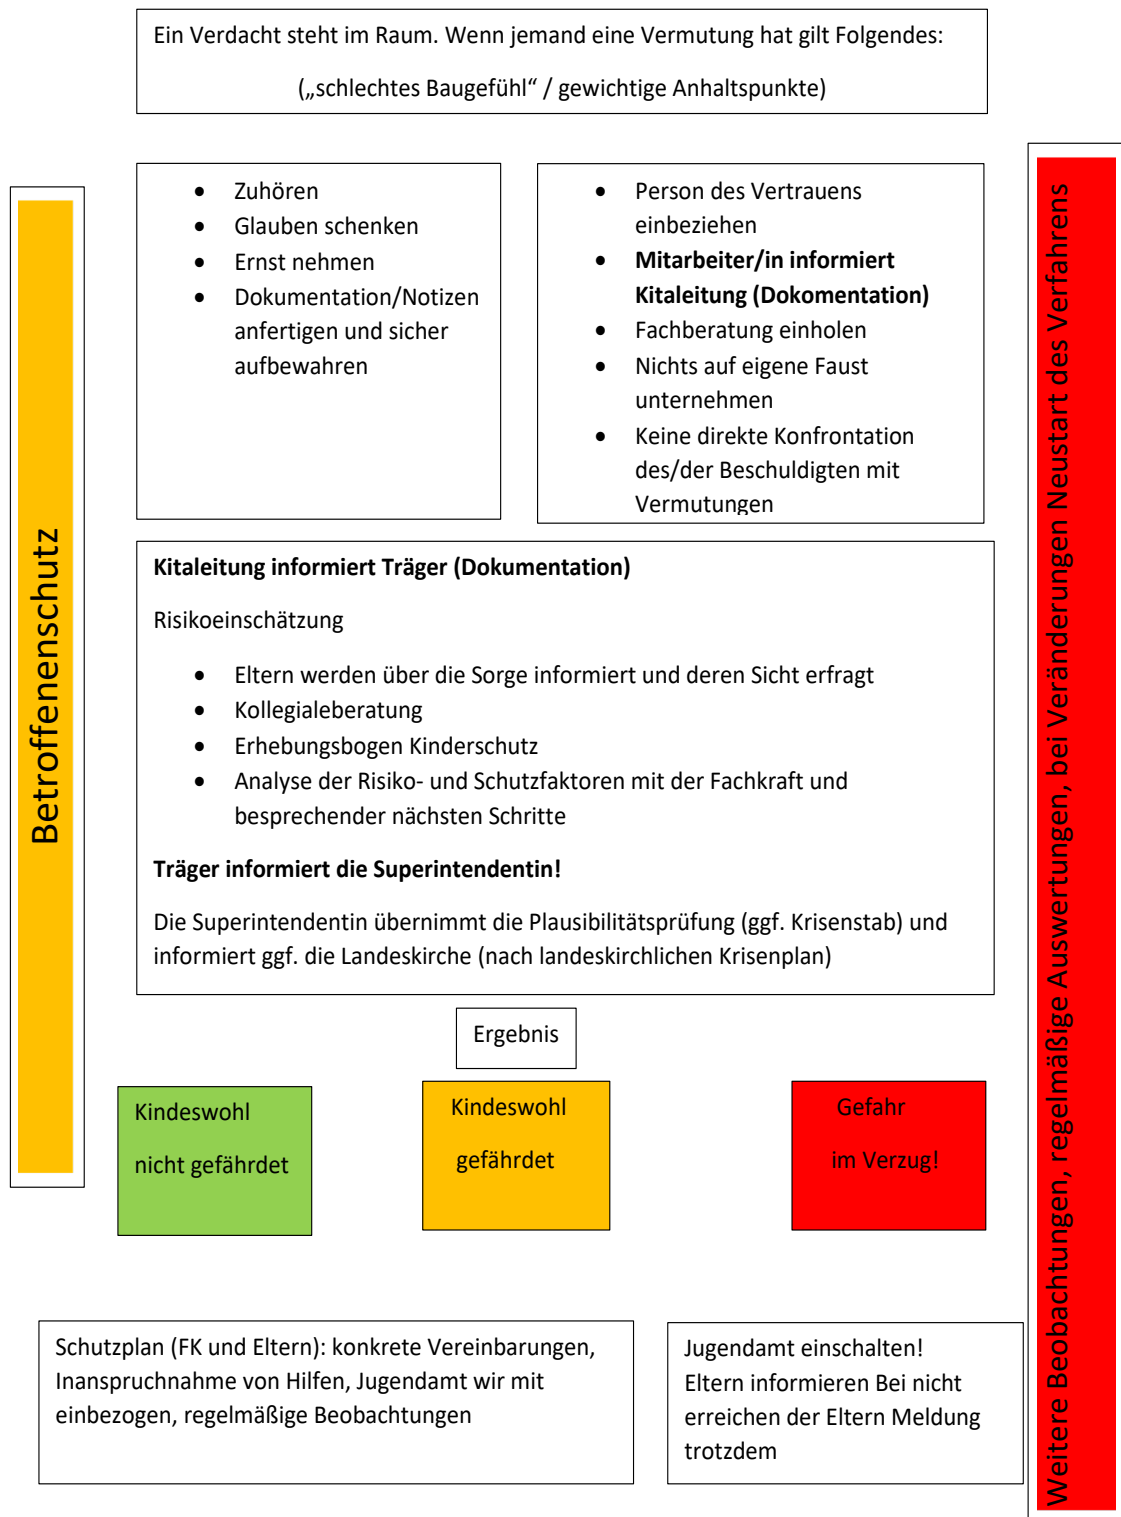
Ein Verdacht steht im Raum. Wenn jemand eine Vermutung hat gilt Folgendes:

(„schlechtes Baugefühl“ / gewichtige Anhaltspunkte)

Betroffenenschutz

- Zuhören
- Glauben schenken
- Ernst nehmen
- Dokumentation/Notizen anfertigen und sicher aufbewahren

- Person des Vertrauens einbeziehen
- **Mitarbeiter/in informiert Kitaleitung (Dokomentation)**
- Fachberatung einholen
- Nichts auf eigene Faust unternehmen
- Keine direkte Konfrontation des/der Beschuldigten mit Vermutungen

**Kitaleitung informiert Träger (Dokumentation)**

Risikoeinschätzung

- Eltern werden über die Sorge informiert und deren Sicht erfragt
- Kollegialeberatung
- Erhebungsbogen Kinderschutz
- Analyse der Risiko- und Schutzfaktoren mit der Fachkraft und besprechender nächsten Schritte

**Träger informiert die Superintendentin!**

Die Superintendentin übernimmt die Plausibilitätsprüfung (ggf. Krisenstab) und informiert ggf. die Landeskirche (nach landeskirchlichen Krisenplan)

Ergebnis

Kindeswohl nicht gefährdet

Kindeswohl gefährdet

Gefahr im Verzug!

Schutzplan (FK und Eltern): konkrete Vereinbarungen, Inanspruchnahme von Hilfen, Jugendamt wir mit einbezogen, regelmäßige Beobachtungen

Jugendamt einschalten! Eltern informieren Bei nicht erreichen der Eltern Meldung trotzdem

Weitere Beobachtungen, regelmäßige Auswertungen, bei Veränderungen Neustart des Verfahrens